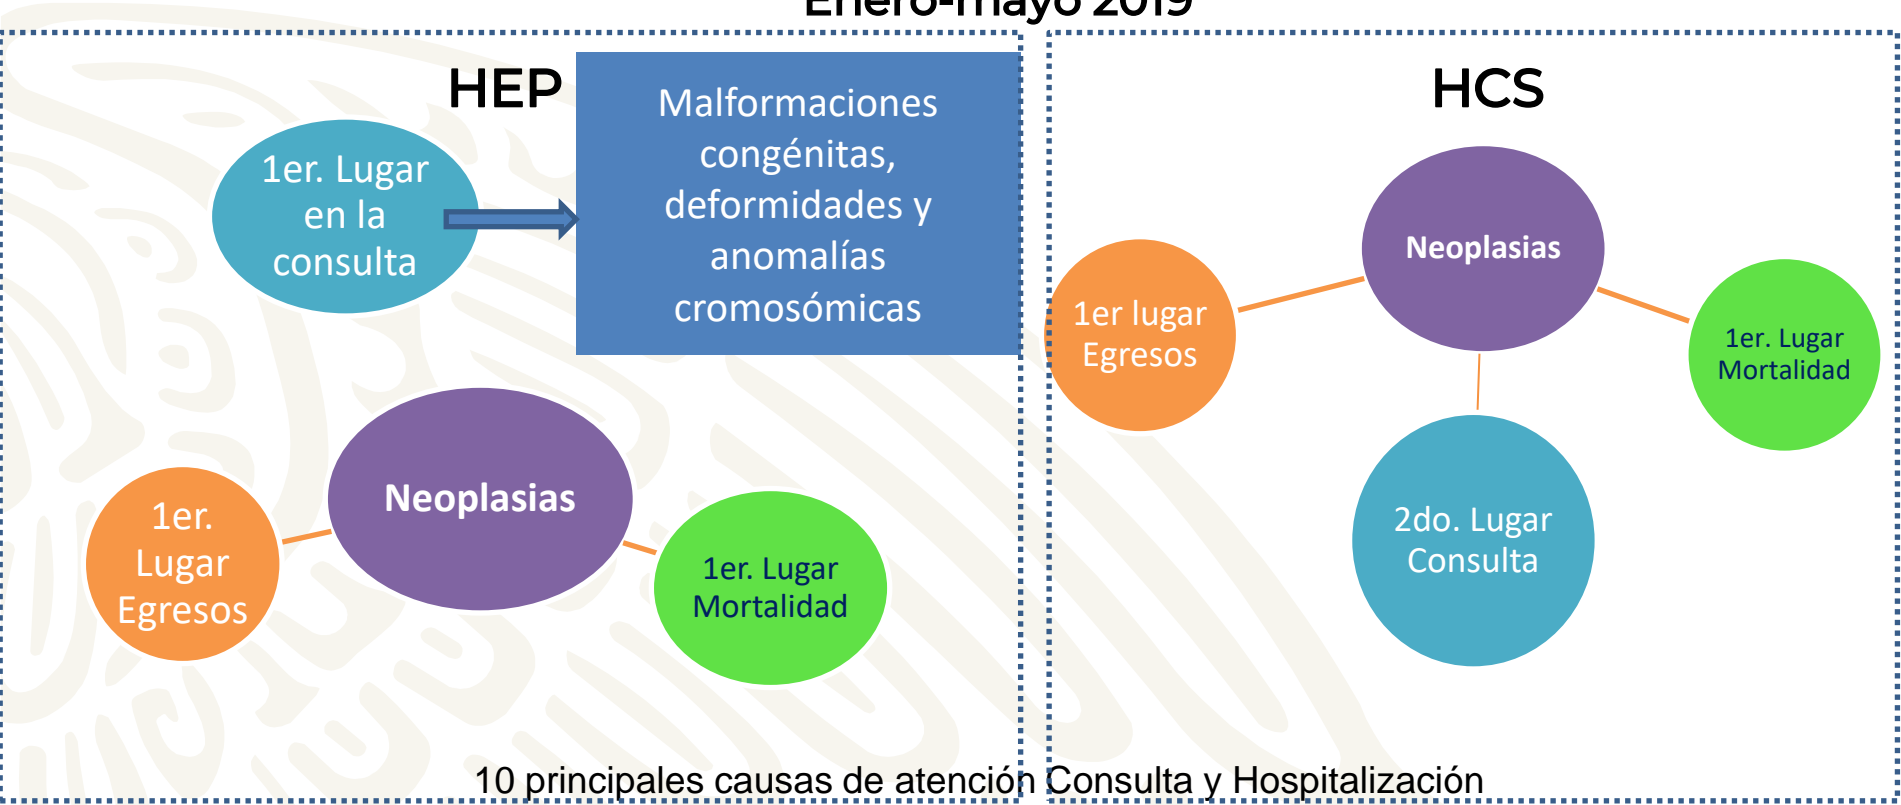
Enero-mayo 2019

HEP

1er. Lugar en la consulta

Malformaciones congénitas, deformidades y anomalías cromosómicas

1er. Lugar Egresos

Neoplasias

1er. Lugar Mortalidad

HCS

Neoplasias

1er lugar Egresos

1er. Lugar Mortalidad

2do. Lugar Consulta

10 principales causas de atención Consulta y Hospitalización